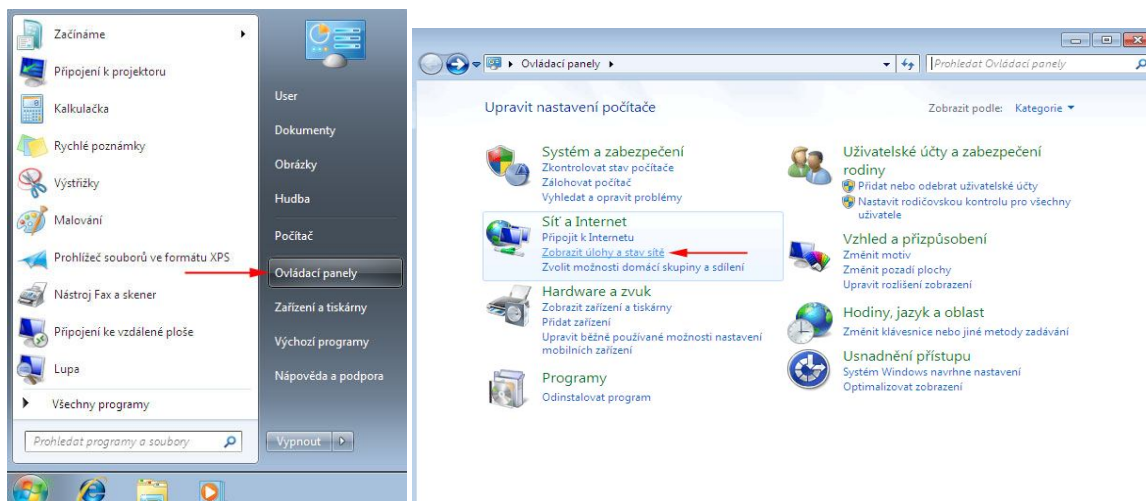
Začínáme

Připojení k projektoru

Kalkulačka

Rychlé poznámky

Výstřižky

Malování

Prohlížeč souborů ve formátu XPS

Nástroj Fax a skener

Připojení ke vzdálené ploše

Lupa

Všechny programy

Prohledat programy a soubory

User

Dokumenty

Obrázky

Hudba

Počítač

Ovládací panely

Zařízení a tiskárny

Výchozí programy

Nápověda a podpora

Vypnout

Ovládací panely

Prohledat Ovládací panely

Upravit nastavení počítače

Zobrazit podle: Kategorie

Systém a zabezpečení
Zkontrolovat stav počítače
Zálohovat počítač
Vyhledat a opravit problémy

Síť a Internet
Připojit k Internetu
Zobrazit úlohy a stav sítě
Zvolit možnosti domácí skupiny a sdílení

Hardware a zvuk
Zobrazit zařízení a tiskárny
Přidat zařízení
Upravit běžně používané možnosti nastavení mobilních zařízení

Programy
Odinstalovat program

Uživatelské účty a zabezpečení rodiny
Přidat nebo odebrat uživatelské účty
Nastavit rodičovskou kontrolu pro všechny uživatele

Vzhled a přizpůsobení
Změnit motiv
Změnit pozadí plochy
Upravit rozlišení zobrazení

Hodiny, jazyk a oblast
Změnit klávesnice nebo jiné metody zadávání

Usnadnění přístupu
Systém Windows navrhne nastavení
Optimalizovat zobrazení